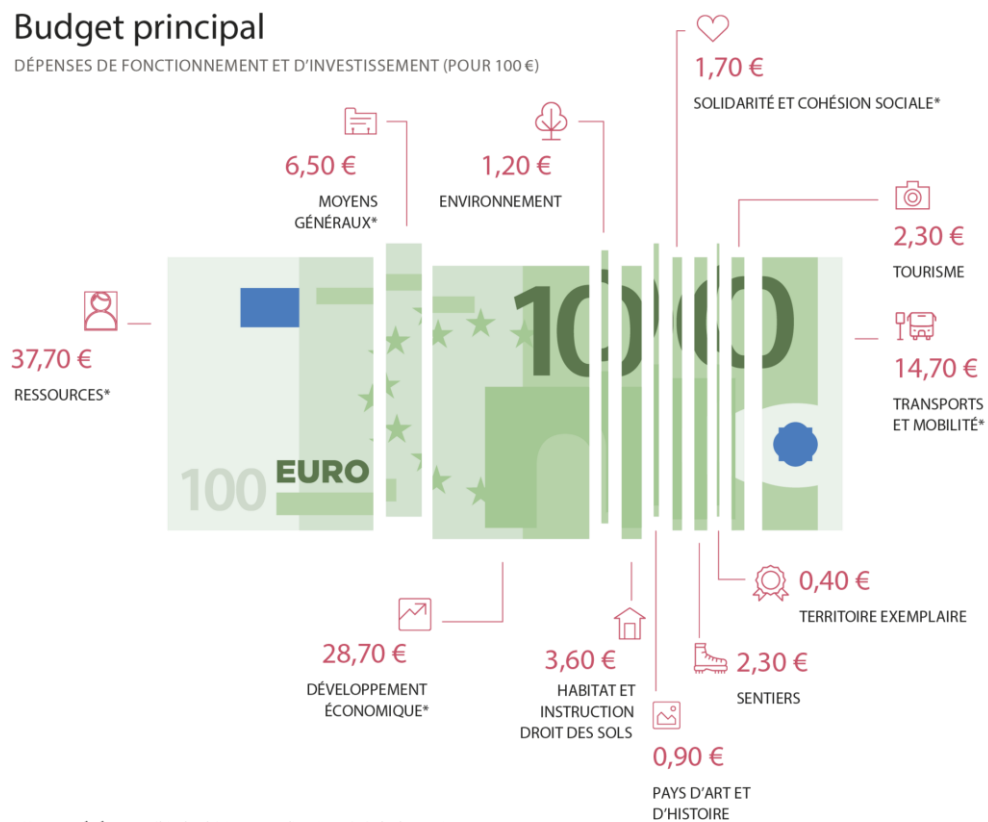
Budget principal

DÉPENSES DE FONCTIONNEMENT ET D'INVESTISSEMENT (POUR 100 €)

1,70 €
SOLIDARITÉ ET COHÉSION SOCIALE*

6,50 €
MOYENS GÉNÉRAUX*

1,20 €
ENVIRONNEMENT

2,30 €
TOURISME

37,70 €
RESSOURCES*

14,70 €
TRANSPORTS ET MOBILITÉ*

100 EURO 100

0,40 €
TERRITOIRE EXEMPLAIRE

28,70 €
DÉVELOPPEMENT ÉCONOMIQUE*

3,60 €
HABITAT ET INSTRUCTION DROIT DES SOLS

2,30 €
SENTIERS

0,90 €
PAYS D'ART ET D'HISTOIRE